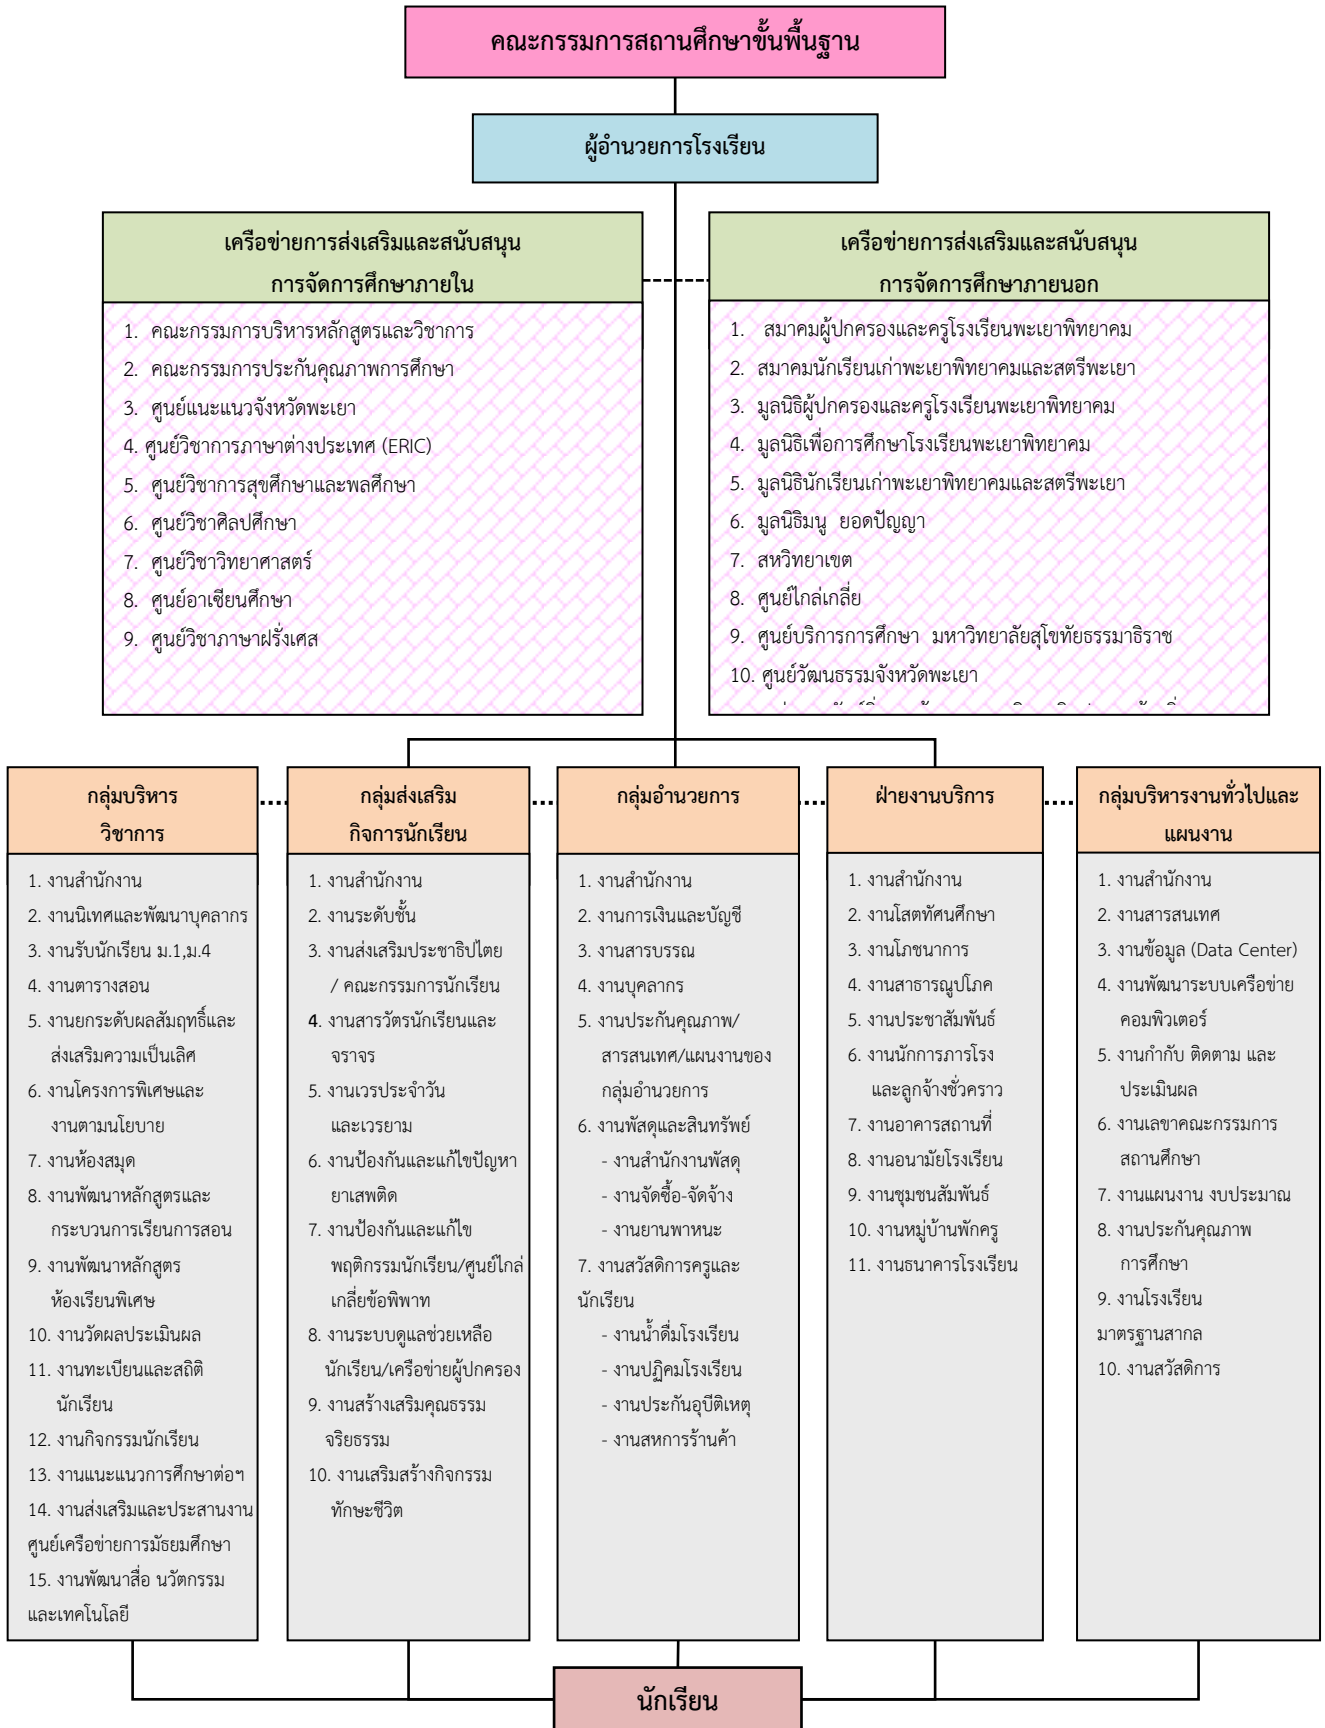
คณะกรรมการสถานศึกษาขั้นพื้นฐาน

ผู้อำนวยการโรงเรียน

เครือข่ายการส่งเสริมและสนับสนุน การจัดการศึกษาภายใน

1. คณะกรรมการบริหารหลักสูตรและวิชาการ
2. คณะกรรมการประกันคุณภาพการศึกษา
3. ศูนย์แนะแนวจังหวัดพะเยา
4. ศูนย์วิชาการภาษาต่างประเทศ (ERIC)
5. ศูนย์วิชาการสุขศึกษาและพลศึกษา
6. ศูนย์วิชาศิลปศึกษา
7. ศูนย์วิชาวิทยาศาสตร์
8. ศูนย์อาเซียนศึกษา
9. ศูนย์วิชาภาษาฝรั่งเศส

เครือข่ายการส่งเสริมและสนับสนุน การจัดการศึกษาภายนอก

1. สมาคมผู้ปกครองและครูโรงเรียนพะเยาพิทยาคม
2. สมาคมนักเรียนเก่าพะเยาพิทยาคมและสตรีพะเยา
3. มูลนิธิผู้ปกครองและครูโรงเรียนพะเยาพิทยาคม
4. มูลนิธิเพื่อการศึกษาโรงเรียนพะเยาพิทยาคม
5. มูลนิธินักเรียนเก่าพะเยาพิทยาคมและสตรีพะเยา
6. มูลนิธิมนู ยอดปัญญา
7. สหวิทยาเขต
8. ศูนย์ไกล่เกลี่ย
9. ศูนย์บริการการศึกษา มหาวิทยาลัยสุโขทัยธรรมาธิราช
10. ศูนย์วัฒนธรรมจังหวัดพะเยา
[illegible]

กลุ่มบริหาร วิชาการ

1. งานสำนักงาน
2. งานนิเทศและพัฒนาบุคลากร
3. งานรับนักเรียน ม.1,ม.4
4. งานตารางสอน
5. งานยกระดับผลสัมฤทธิ์และส่งเสริมความเป็นเลิศ
6. งานโครงการพิเศษและงานตามนโยบาย
7. งานห้องสมุด
8. งานพัฒนาหลักสูตรและกระบวนการเรียนการสอน
9. งานพัฒนาหลักสูตรห้องเรียนพิเศษ
10. งานวัดผลประเมินผล
11. งานทะเบียนและสถิตินักเรียน
12. งานกิจกรรมนักเรียน
13. งานแนะแนวการศึกษาต่อฯ
14. งานส่งเสริมและประสานงานศูนย์เครือข่ายการมัธยมศึกษา
15. งานพัฒนาสื่อ นวัตกรรมและเทคโนโลยี

กลุ่มส่งเสริม กิจการนักเรียน

1. งานสำนักงาน
2. งานระดับชั้น
3. งานส่งเสริมประชาธิปไตย / คณะกรรมการนักเรียน
4. งานสารวัตรนักเรียนและจราจร
5. งานเวรประจำวันและเวรยาม
6. งานป้องกันและแก้ไขปัญหายาเสพติด
7. งานป้องกันและแก้ไขพฤติกรรมนักเรียน/ศูนย์ไกล่เกลี่ยข้อพิพาท
8. งานระบบดูแลช่วยเหลือนักเรียน/เครือข่ายผู้ปกครอง
9. งานสร้างเสริมคุณธรรมจริยธรรม
10. งานเสริมสร้างกิจกรรมทักษะชีวิต

กลุ่มอำนวยการ

1. งานสำนักงาน
2. งานการเงินและบัญชี
3. งานสารบรรณ
4. งานบุคลากร
5. งานประกันคุณภาพ/สารสนเทศ/แผนงานของกลุ่มอำนวยการ
6. งานพัสดุและสินทรัพย์
- งานสำนักงานพัสดุ
- งานจัดซื้อ-จัดจ้าง
- งานยานพาหนะ
7. งานสวัสดิการครูและนักเรียน
- งานน้ำดื่มโรงเรียน
- งานปฏิคมโรงเรียน
- งานประกันอุบัติเหตุ
- งานสหกรการร้านค้า

ฝ่ายงานบริการ

1. งานสำนักงาน
2. งานโสตทัศนศึกษา
3. งานโภชนาการ
4. งานสาธารณูปโภค
5. งานประชาสัมพันธ์
6. งานนักการภารโรงและลูกจ้างชั่วคราว
7. งานอาคารสถานที่
8. งานอนามัยโรงเรียน
9. งานชุมชนสัมพันธ์
10. งานหมู่บ้านพักครู
11. งานธนาคารโรงเรียน

กลุ่มบริหารงานทั่วไปและแผนงาน

1. งานสำนักงาน
2. งานสารสนเทศ
3. งานข้อมูล (Data Center)
4. งานพัฒนาระบบเครือข่ายคอมพิวเตอร์
5. งานกำกับ ติดตาม และประเมินผล
6. งานเลขาคณะกรรมการสถานศึกษา
7. งานแผนงาน งบประมาณ
8. งานประกันคุณภาพการศึกษา
9. งานโรงเรียนมาตรฐานสากล
10. งานสวัสดิการ

นักเรียน